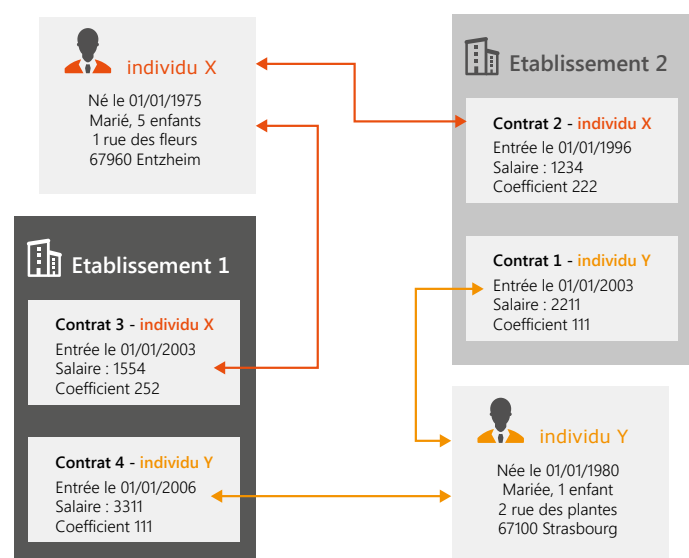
individu X

Né le 01/01/1975
Marié, 5 enfants
1 rue des fleurs
67960 Entzheim

Etablissement 2

Contrat 2 - individu X
Entrée le 01/01/1996
Salaire : 1234
Coefficient 222

Contrat 1 - individu Y
Entrée le 01/01/2003
Salaire : 2211
Coefficient 111

Etablissement 1

Contrat 3 - individu X
Entrée le 01/01/2003
Salaire : 1554
Coefficient 252

Contrat 4 - individu Y
Entrée le 01/01/2006
Salaire : 3311
Coefficient 111

individu Y

Née le 01/01/1980
Mariée, 1 enfant
2 rue des plantes
67100 Strasbourg